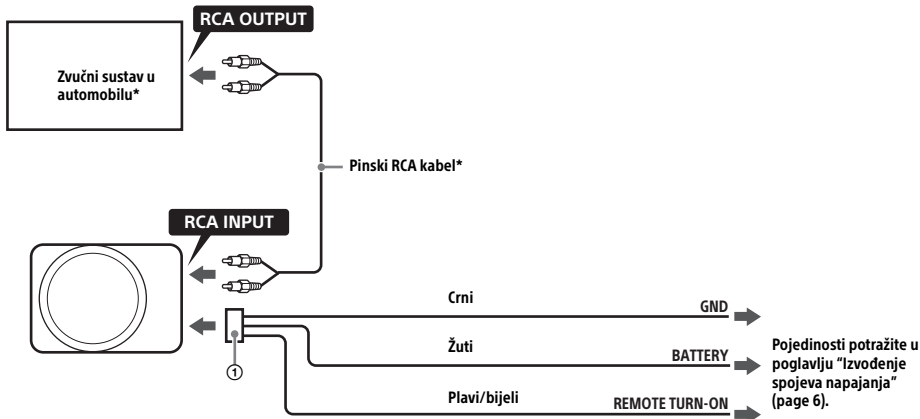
RCA OUTPUT

Zvučni sustav u automobilu*

Pinski RCA kabel*

RCA INPUT

Crni

GND

Žuti

BATTERY

①

Plavi/bijeli

REMOTE TURN-ON

Pojedinosti potražite u poglavlju "Izvođenje spojeva napajanja" (page 6).